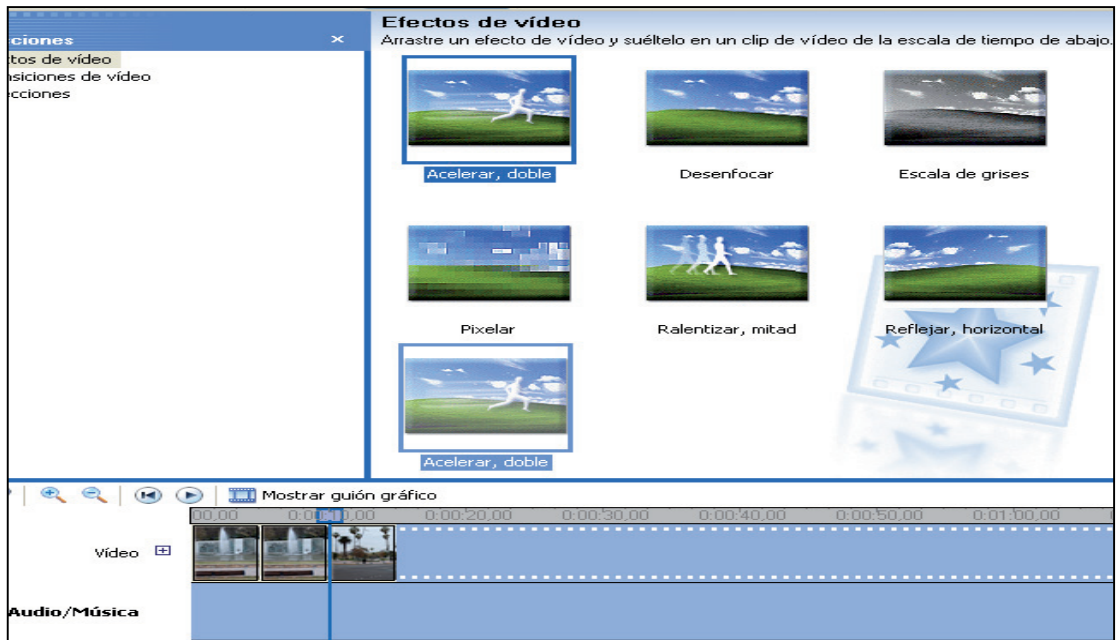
ciones ×
ctos de vídeo
nsiciones de vídeo
ecciones

Efectos de vídeo
Arrastre un efecto de vídeo y suéltelo en un clip de vídeo de la escala de tiempo de abajo.

Acelerar, doble
Desenfocar
Escala de grises
Pixelar
Ralentizar, mitad
Reflejar, horizontal
Acelerar, doble

Mostrar guión gráfico

00,00 0:0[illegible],00 0:00:20,00 0:00:30,00 0:00:40,00 0:00:50,00 0:01:00,00

Vídeo ⊞
Audio/Música